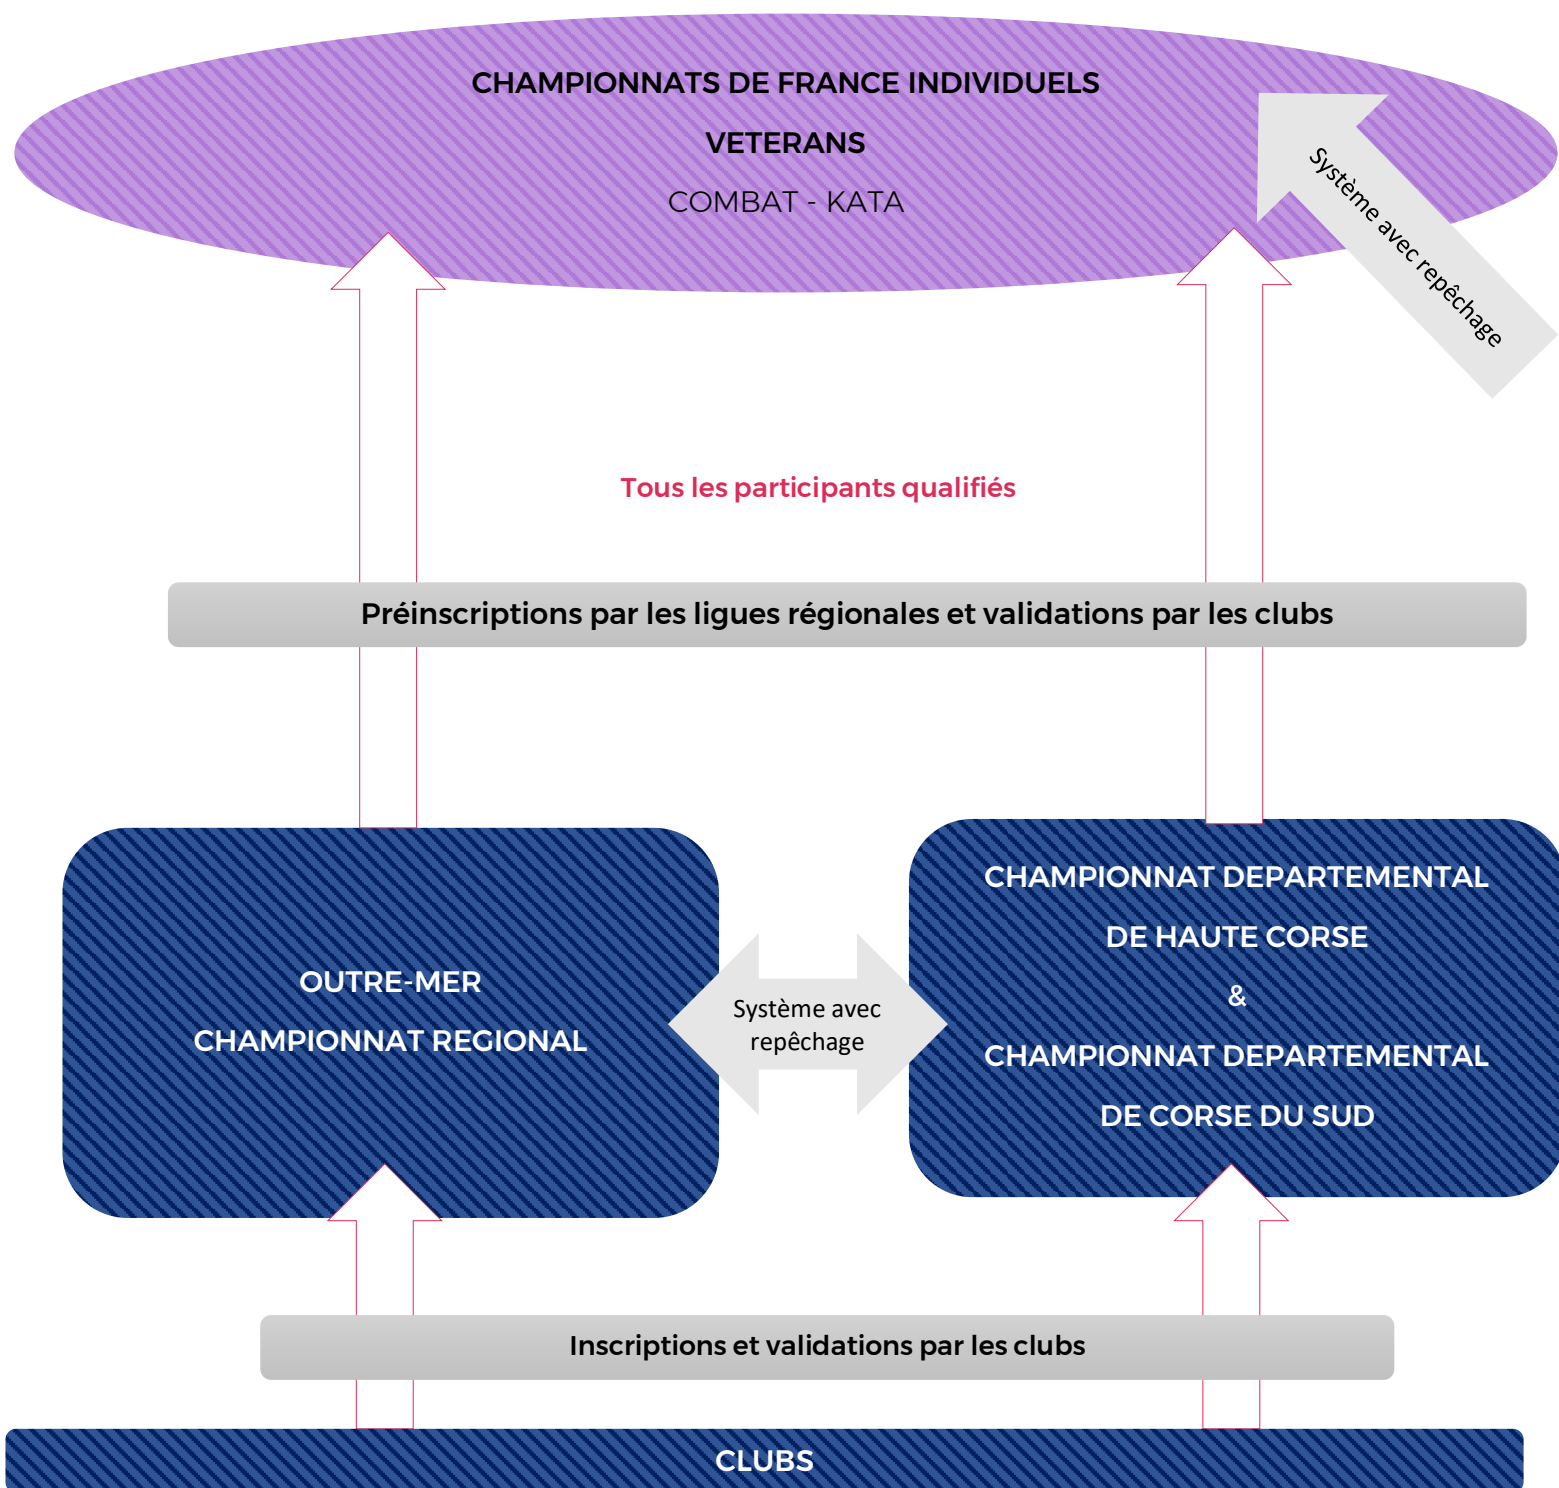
CHAMPIONNATS DE FRANCE INDIVIDUELS

VETERANS

COMBAT - KATA

Système avec repêchage

Tous les participants qualifiés

Préinscriptions par les ligues régionales et validations par les clubs

OUTRE-MER

CHAMPIONNAT REGIONAL

Système avec repêchage

CHAMPIONNAT DEPARTEMENTAL

DE HAUTE CORSE

&

CHAMPIONNAT DEPARTEMENTAL

DE CORSE DU SUD

Inscriptions et validations par les clubs

CLUBS